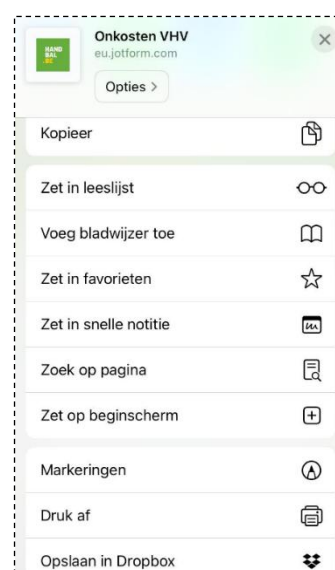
HAND BAL

Onkosten VHV
eu.jotform.com
Opties >

Kopieer

Zet in leeslijst

Voeg bladwijzer toe

Zet in favorieten

Zet in snelle notitie

Zoek op pagina

Zet op beginscherm

Markeringen

Druk af

Opslaan in Dropbox